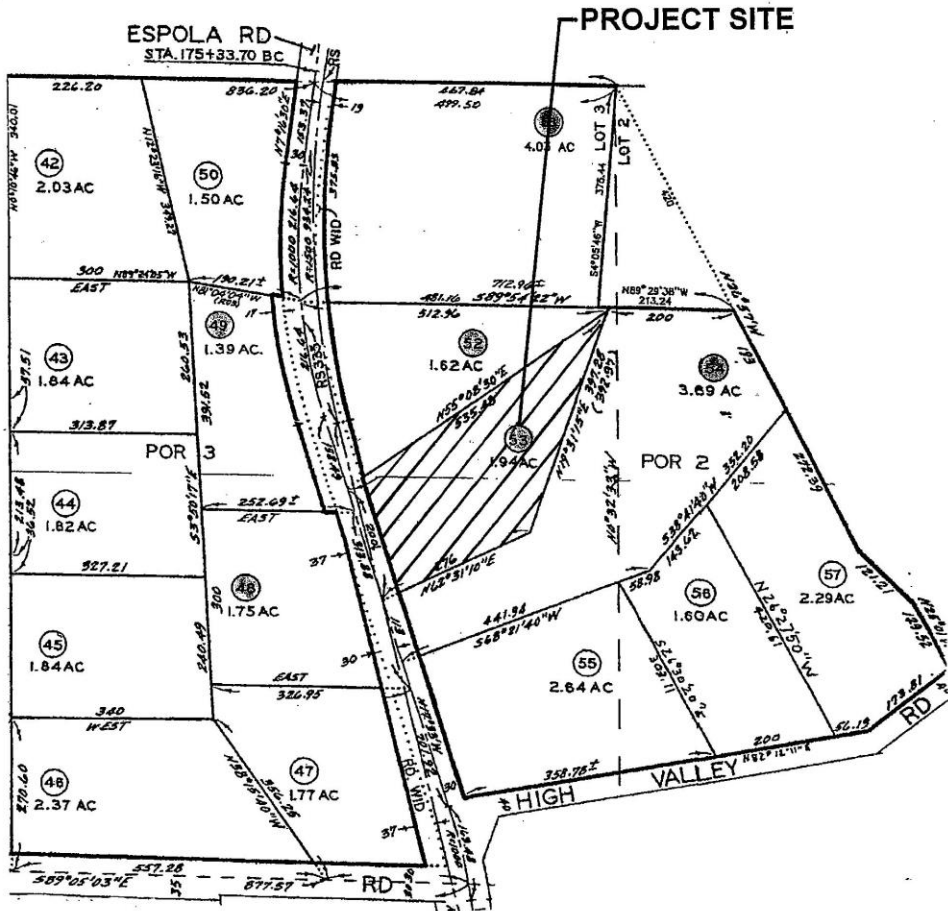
ESPOLA RD
STA. 175+33.70 BC
PROJECT SITE

226.20
836.20
467.84
499.50
42
2.03 AC
50
1.50 AC
4.03 AC
LOT 3
LOT 2
300 N89°21'25"W
EAST
190.21±
712.96±
481.16 S89°54'22"W
N89°29'38"W 213.24
49
1.39 AC.
52
1.62 AC
512.96
200
54
3.69 AC
43
1.84 AC
313.87
N55°08'30"E 535.30
53
1.94AC
POR 3
POR 2
RD WID
RS 335
44
1.82 AC
252.69±
EAST
327.21
37
48
1.75 AC
N62°31'10"E
441.94
S68°21'40"W
58.98
56
1.60AC
57
2.29AC
45
1.84AC
30
55
2.64 AC
EAST
326.95
340
WEST
46
2.37 AC
47
1.77 AC
37
200
56.19
173.81
RD
358.78±
HIGH VALLEY
RD WID
557.28
S89°05'03"E
877.57
RD